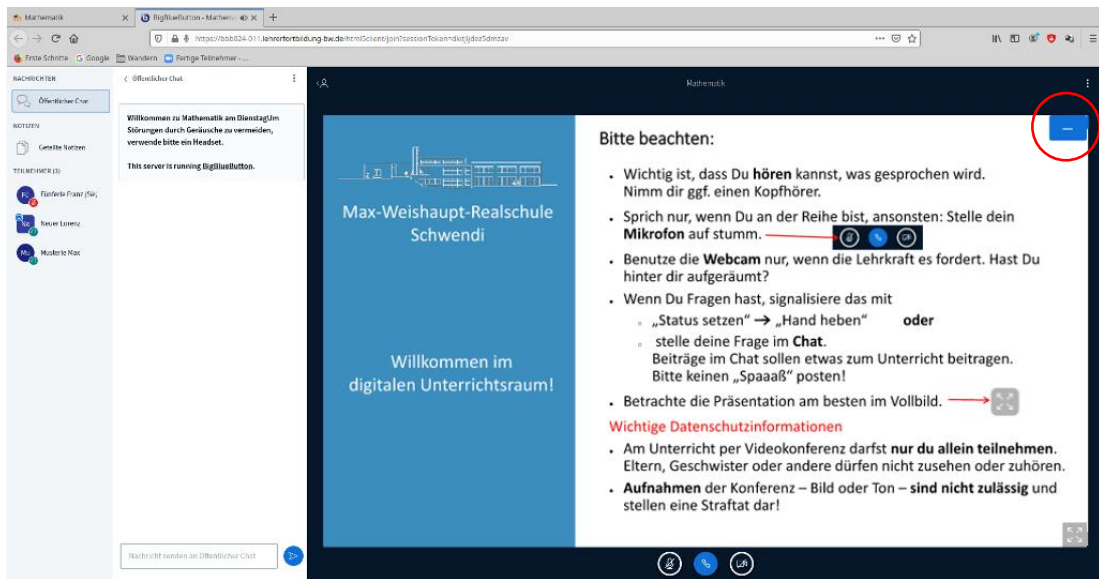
Mathematik
BigBlueButton - Mathema...
https://bbb024.011.lehrerfortbildung-bw.de/html5client/join?sessionToken=dkitjdoz5dmzav
Erste Schritte Google Wandern Fertige Teilnehmer - ...

NACHRICHTEN
Öffentlicher Chat
NOTIZEN
Geteilte Notizen
TEILNEHMER (3)
Fünfzehn Franz (Sie)
Neuer Lorenz
Musterle Max

Öffentlicher Chat
Willkommen zu Mathematik am DienstagUm Störungen durch Geräusche zu vermeiden, verwende bitte ein Headset.
This server is running BigBlueButton.

Nachricht senden an Öffentlicher Chat

Mathematik

Max-Weishaupt-Realschule Schwendi

Willkommen im digitalen Unterrichtsraum!

Bitte beachten:

• Wichtig ist, dass Du **hören** kannst, was gesprochen wird. Nimm dir ggf. einen Kopfhörer.
• Sprich nur, wenn Du an der Reihe bist, ansonsten: Stelle dein **Mikrofon** auf stumm.
• Benutze die **Webcam** nur, wenn die Lehrkraft es fordert. Hast Du hinter dir aufgeräumt?
• Wenn Du Fragen hast, signalisiere das mit
 „Status setzen" → „Hand heben" **oder**
 stelle deine Frage im **Chat**. Beiträge im Chat sollen etwas zum Unterricht beitragen. Bitte keinen „Spaaaß" posten!
• Betrachte die Präsentation am besten im Vollbild.

Wichtige Datenschutzinformationen
• Am Unterricht per Videokonferenz darfst **nur du allein teilnehmen**. Eltern, Geschwister oder andere dürfen nicht zusehen oder zuhören.
• **Aufnahmen** der Konferenz – Bild oder Ton – **sind nicht zulässig** und stellen eine Straftat dar!